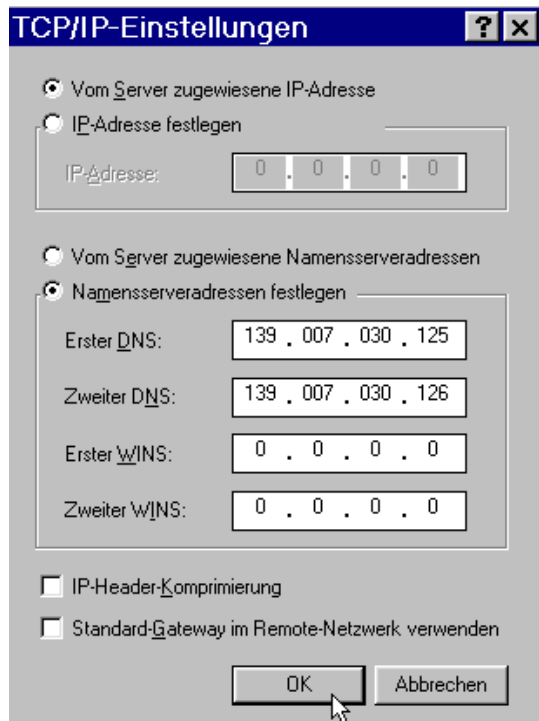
TCP/IP-Einstellungen ? ×

Vom Server zugewiesene IP-Adresse

IP-Adresse festlegen

IP-Adresse: 0 . 0 . 0 . 0

Vom Server zugewiesene Namensserveradressen

Namensserveradressen festlegen

Erster DNS: 139 . 007 . 030 . 125

Zweiter DNS: 139 . 007 . 030 . 126

Erster WINS: 0 . 0 . 0 . 0

Zweiter WINS: 0 . 0 . 0 . 0

IP-Header-Komprimierung

Standard-Gateway im Remote-Netzwerk verwenden

OK

Abbrechen